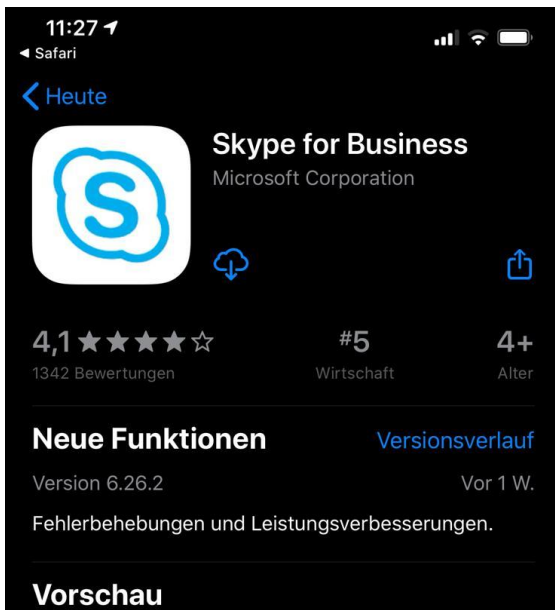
11:27
◂ Safari

Heute

Skype for Business
Microsoft Corporation

4,1 ★★★★☆
1342 Bewertungen

#5
Wirtschaft

4+
Alter

Neue Funktionen
Versionsverlauf

Version 6.26.2
Vor 1 W.

Fehlerbehebungen und Leistungsverbesserungen.

Vorschau